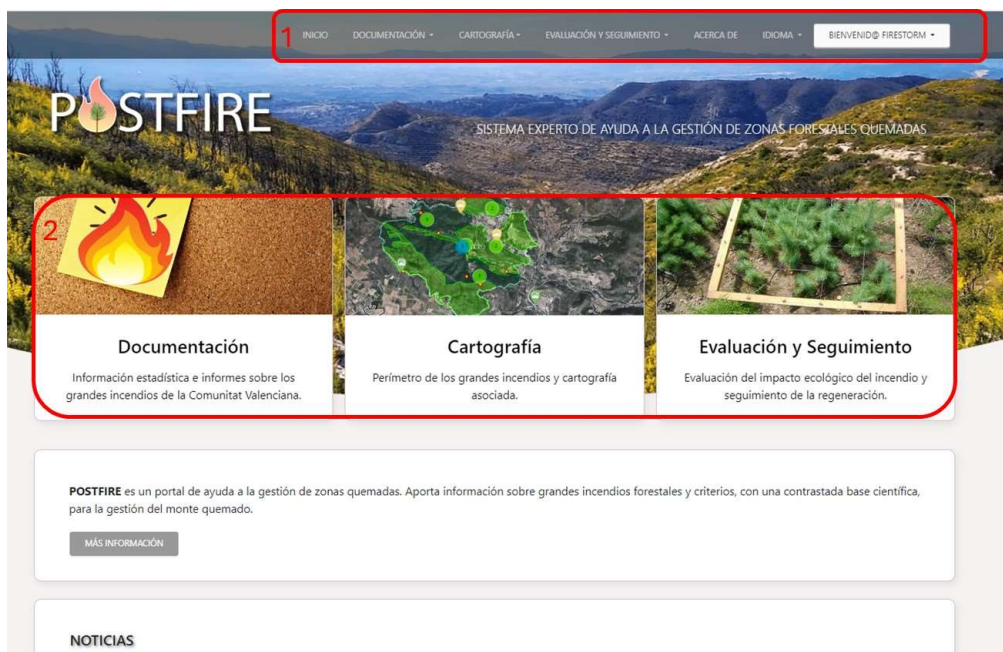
1

INICIO DOCUMENTACIÓN ▾ CARTOGRAFÍA ▾ EVALUACIÓN Y SEGUIMIENTO ▾ ACERCA DE IDIOMA ▾ BIENVENID@ FIRESTORM ▾

POSTFIRE

SISTEMA EXPERTO DE AYUDA A LA GESTIÓN DE ZONAS FORESTALES QUEMADAS

2

Documentación

Información estadística e informes sobre los grandes incendios de la Comunitat Valenciana.

Cartografía

Perímetro de los grandes incendios y cartografía asociada.

Evaluación y Seguimiento

Evaluación del impacto ecológico del incendio y seguimiento de la regeneración.

**POSTFIRE** es un portal de ayuda a la gestión de zonas quemadas. Aporta información sobre grandes incendios forestales y criterios, con una contrastada base científica, para la gestión del monte quemado.

MÁS INFORMACIÓN

NOTICIAS